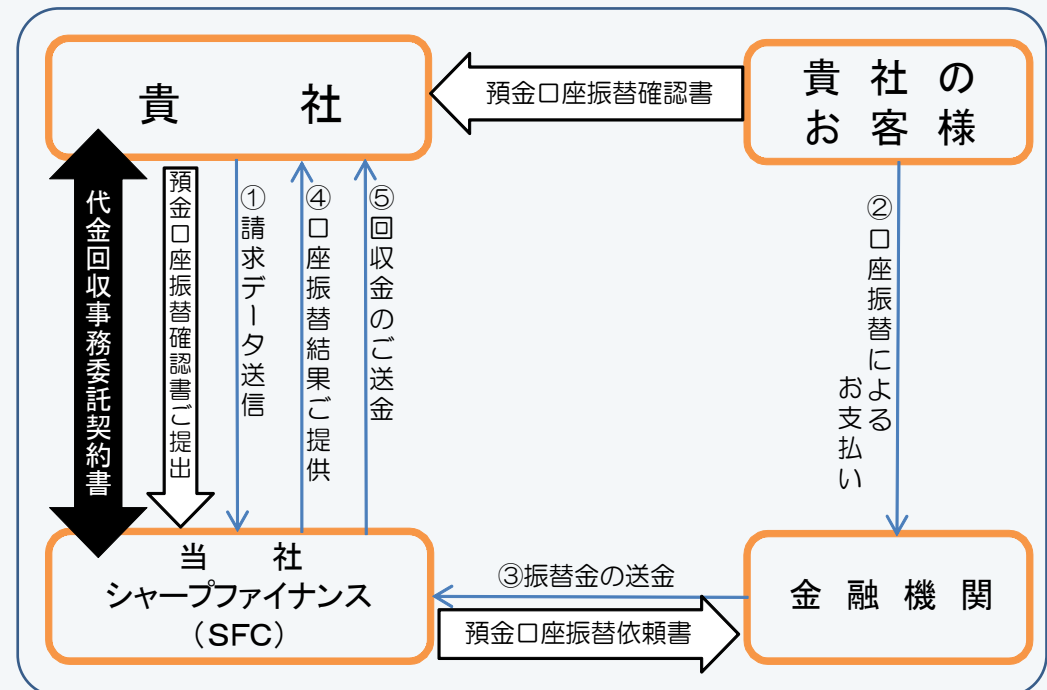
貴　社

預金口座振替確認書

貴社のお客様

代金回収事務委託契約書

預金口座振替確認書ご提出

①請求データ送信

④口座振替結果ご提供

⑤回収金のご送金

②口座振替によるお支払い

当　社
シャープファイナンス
（SFC）

③振替金の送金

預金口座振替依頼書

金融機関